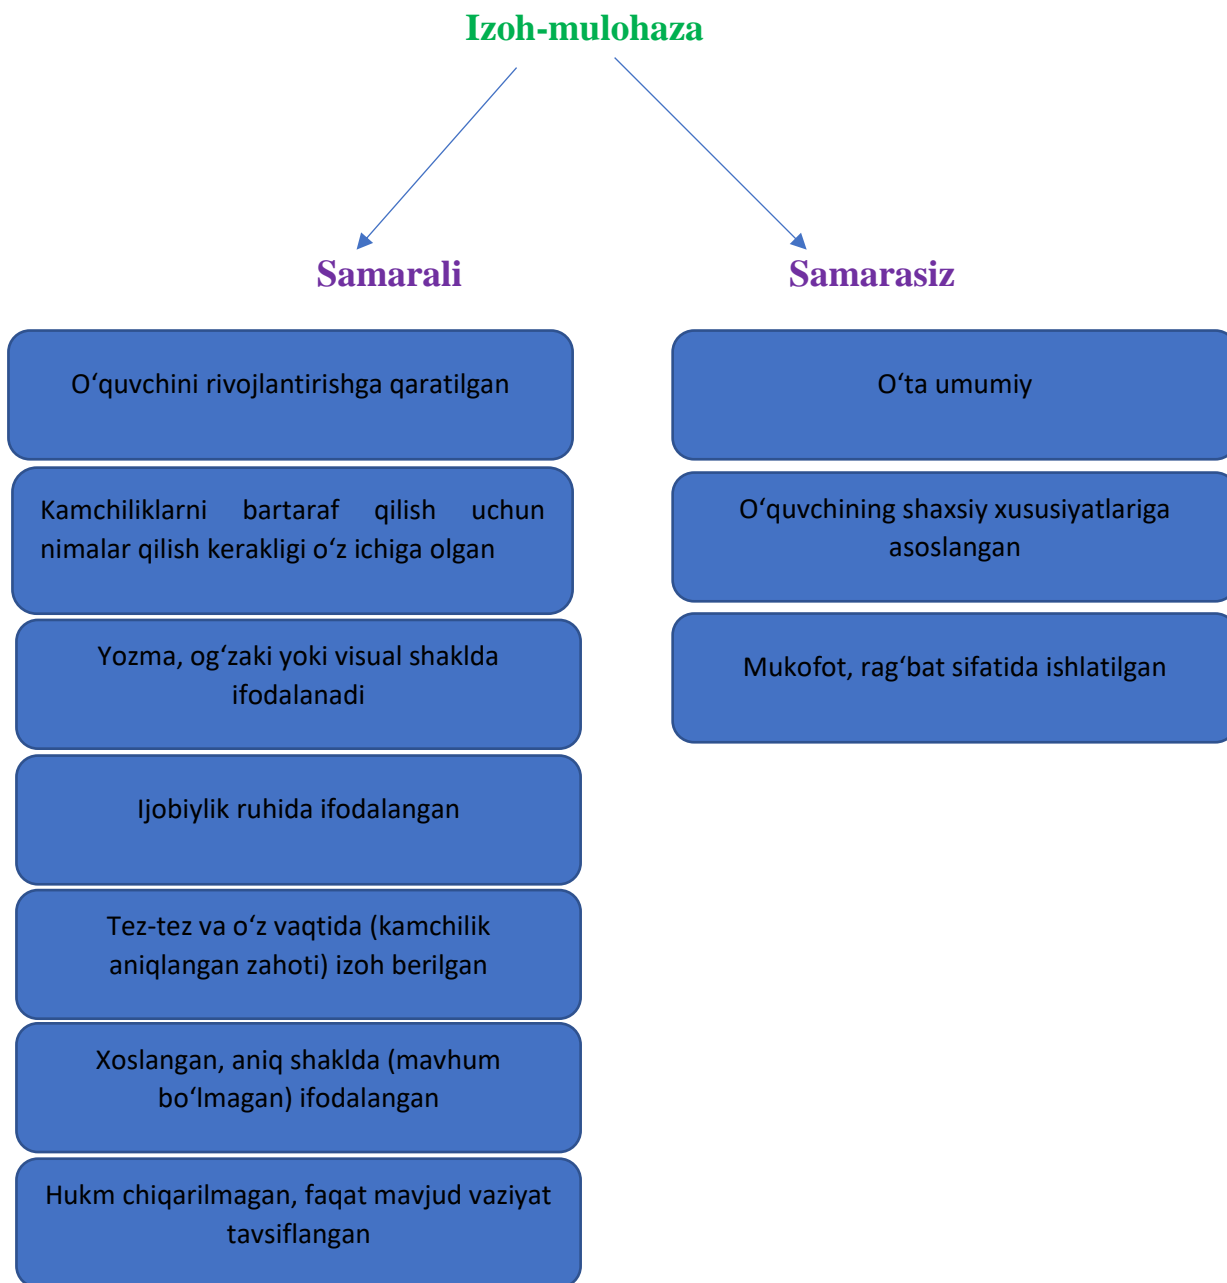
Izoh-mulohaza

Samarali

O‘quvchini rivojlantirishga qaratilgan

Kamchiliklarni bartaraf qilish uchun nimalar qilish kerakligi o‘z ichiga olgan

Yozma, og‘zaki yoki visual shaklda ifodalanadi

Ijobiylik ruhida ifodalangan

Tez-tez va o‘z vaqtida (kamchilik aniqlangan zahoti) izoh berilgan

Xoslangan, aniq shaklda (mavhum bo‘lmagan) ifodalangan

Hukm chiqarilmagan, faqat mavjud vaziyat tavsiflangan

Samarasiz

O‘ta umumiy

O‘quvchining shaxsiy xususiyatlariga asoslangan

Mukofot, rag‘bat sifatida ishlatilgan